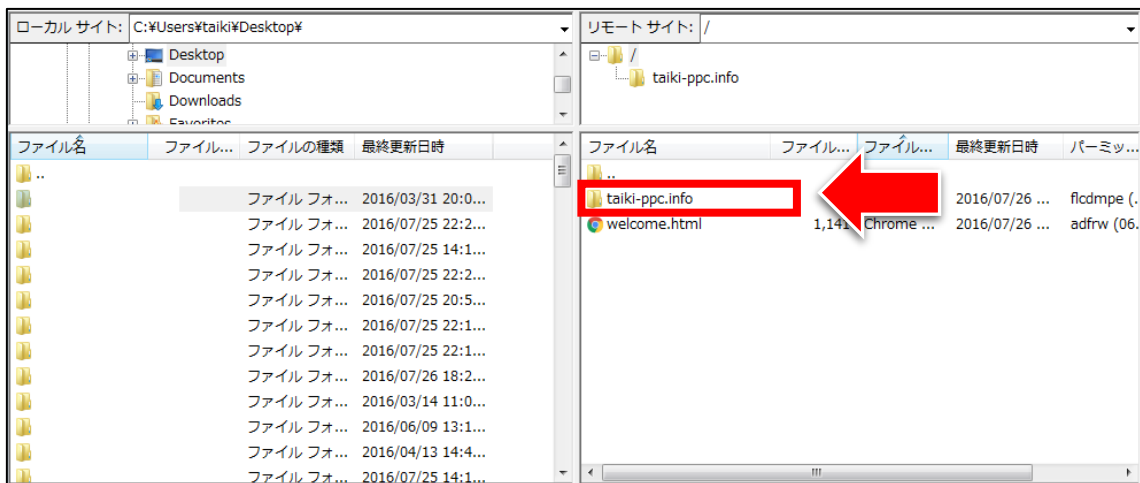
ローカル サイト: C:¥Users¥taiki¥Desktop¥

Desktop
Documents
Downloads
Favorites

| ファイル名 | ファイル... | ファイルの種類 | 最終更新日時 |
|---|---|---|---|
| .. | | | |
| | | ファイル フォ... | 2016/03/31 20:0... |
| | | ファイル フォ... | 2016/07/25 22:2... |
| | | ファイル フォ... | 2016/07/25 14:1... |
| | | ファイル フォ... | 2016/07/25 22:2... |
| | | ファイル フォ... | 2016/07/25 20:5... |
| | | ファイル フォ... | 2016/07/25 22:1... |
| | | ファイル フォ... | 2016/07/25 22:1... |
| | | ファイル フォ... | 2016/07/26 18:2... |
| | | ファイル フォ... | 2016/03/14 11:0... |
| | | ファイル フォ... | 2016/06/09 13:1... |
| | | ファイル フォ... | 2016/04/13 14:4... |
| | | ファイル フォ... | 2016/07/25 14:1... |

リモート サイト: /

/
taiki-ppc.info

| ファイル名 | ファイル... | ファイル... | 最終更新日時 | パーミッ... |
|---|---|---|---|---|
| .. | | | | |
| taiki-ppc.info | | | 2016/07/26 ... | flcdmpe (... |
| welcome.html | 1,141 | Chrome ... | 2016/07/26 ... | adfrw (06... |